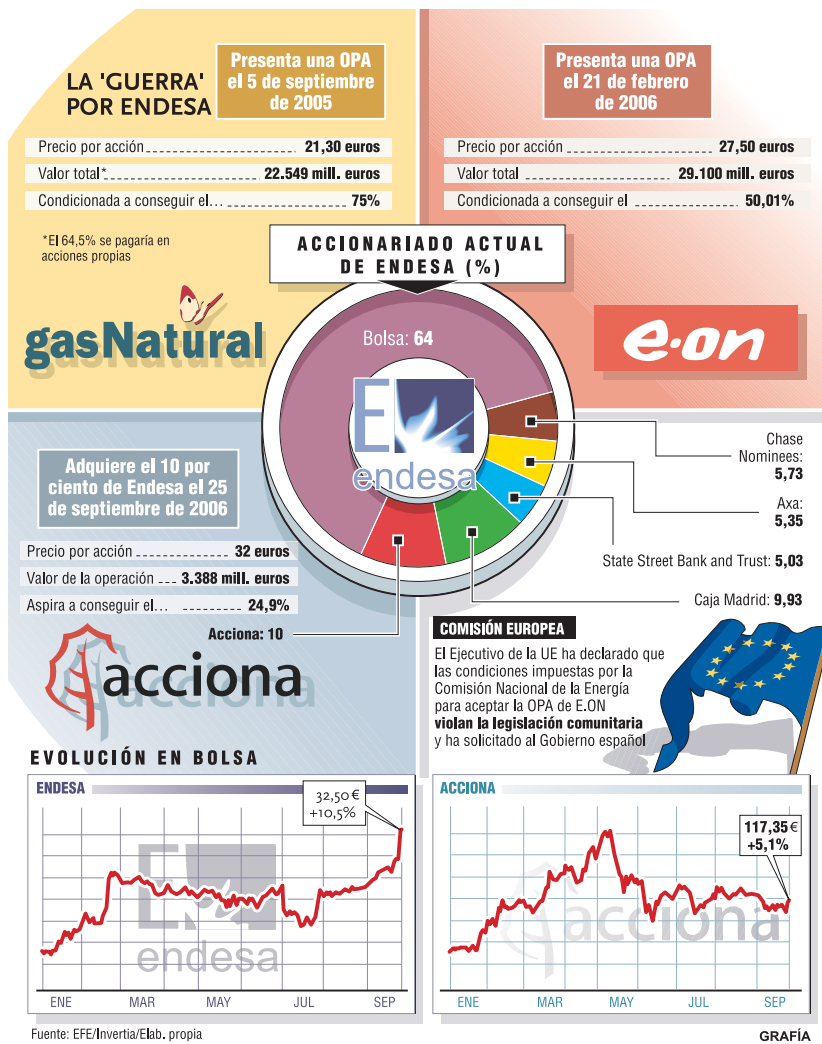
LA 'GUERRA' POR ENDESA

Presenta una OPA el 5 de septiembre de 2005

Precio por acción 21,30 euros
Valor total* 22.549 mill. euros
Condicionada a conseguir el... 75%

*El 64,5% se pagaría en acciones propias

gasNatural

Presenta una OPA el 21 de febrero de 2006

Precio por acción 27,50 euros
Valor total 29.100 mill. euros
Condicionada a conseguir el 50,01%

e·on

ACCIONARIADO ACTUAL DE ENDESA (%)

Bolsa: 64

endesa

Chase Nominees: 5,73

Axa: 5,35

State Street Bank and Trust: 5,03

Caja Madrid: 9,93

Acciona: 10

Adquiere el 10 por ciento de Endesa el 25 de septiembre de 2006

Precio por acción 32 euros
Valor de la operación 3.388 mill. euros
Aspira a conseguir el... 24,9%

acciona

COMISIÓN EUROPEA

El Ejecutivo de la UE ha declarado que las condiciones impuestas por la Comisión Nacional de la Energía para aceptar la OPA de E.ON **violan la legislación comunitaria** y ha solicitado al Gobierno español

EVOLUCIÓN EN BOLSA

ENDESA

32,50 €
+10,5%

endesa

ENE MAR MAY JUL SEP

ACCIONA

117,35 €
+5,1%

acciona

ENE MAR MAY JUL SEP

Fuente: EFE/Invertia/Elab. propia

GRAFÍA